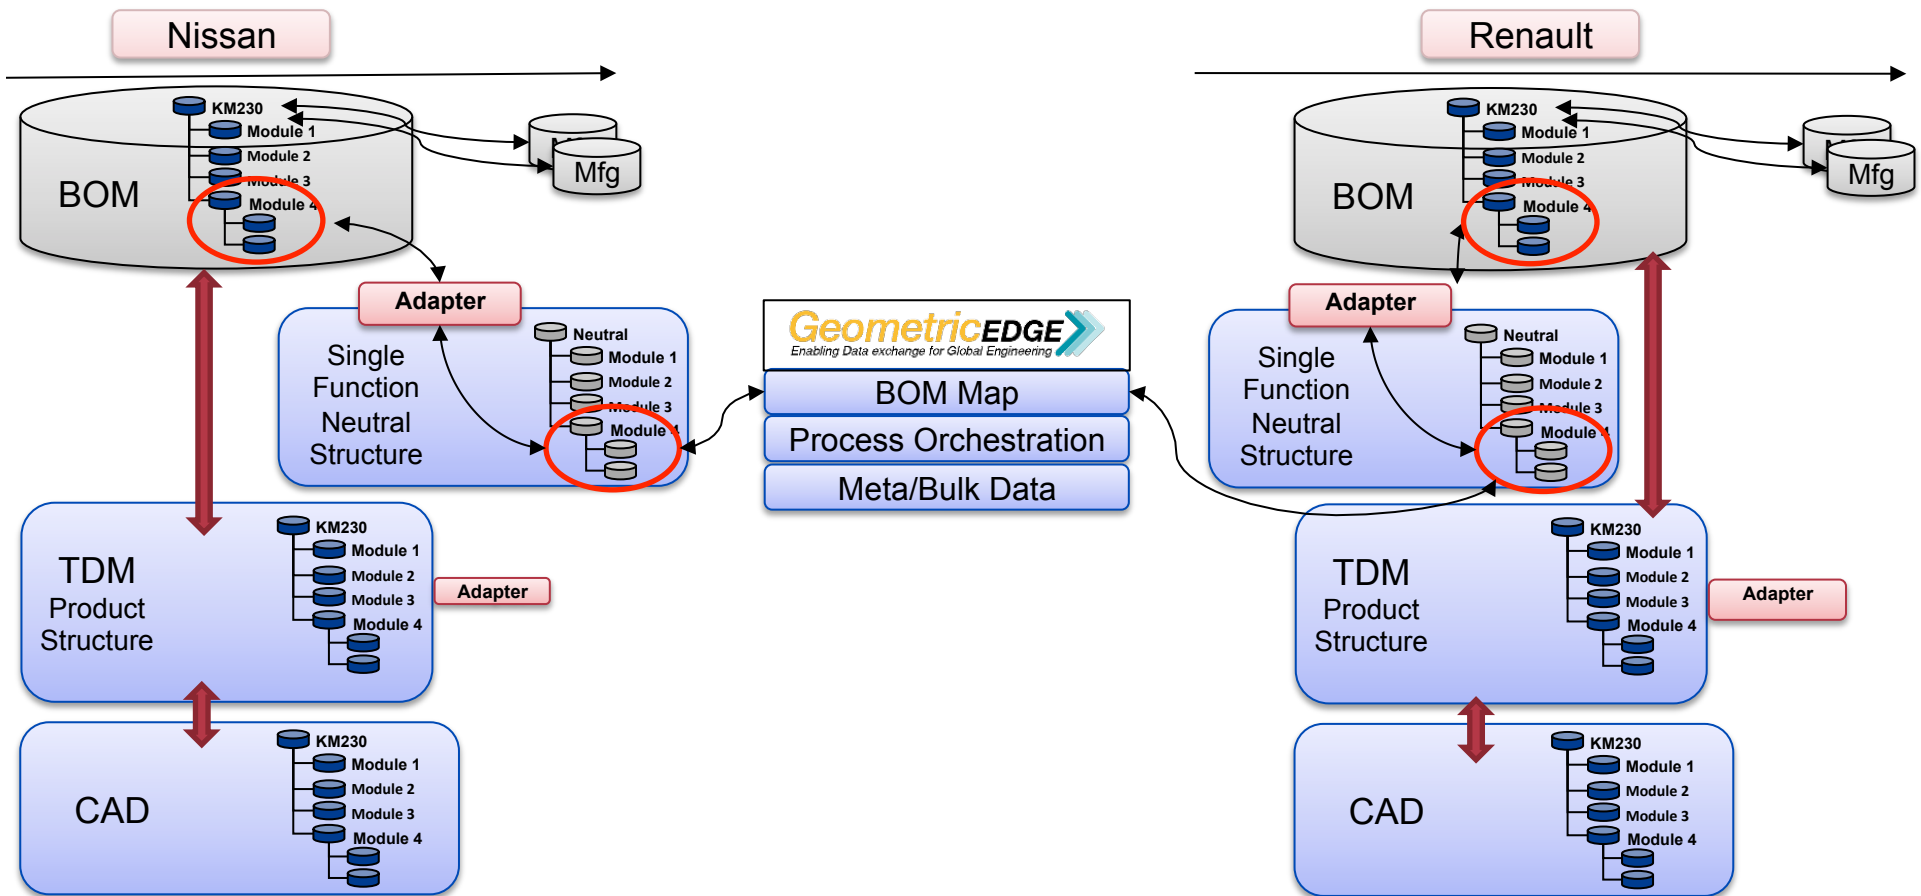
Nissan

Renault

BOM

KM230
Module 1
Module 2
Module 3
Module 4

Mfg

Adapter

Single Function Neutral Structure

Neutral
Module 1
Module 2
Module 3
Module 4

GeometricEDGE
Enabling Data exchange for Global Engineering

BOM Map

Process Orchestration

Meta/Bulk Data

BOM

KM230
Module 1
Module 2
Module 3
Module 4

Mfg

Adapter

Single Function Neutral Structure

Neutral
Module 1
Module 2
Module 3
Module 4

TDM Product Structure

KM230
Module 1
Module 2
Module 3
Module 4

Adapter

TDM Product Structure

KM230
Module 1
Module 2
Module 3
Module 4

Adapter

CAD

KM230
Module 1
Module 2
Module 3
Module 4

CAD

KM230
Module 1
Module 2
Module 3
Module 4